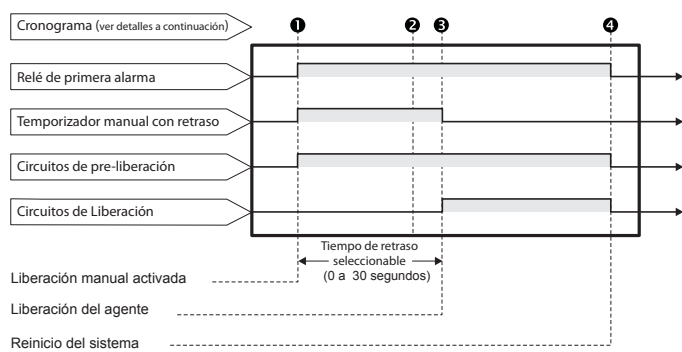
Cronograma (ver detalles a continuación)

❶ ❷ ❸ ❹

Relé de primera alarma

Temporizador manual con retraso

Circuitos de pre-liberación

Circuitos de Liberación

Tiempo de retraso seleccionable (0 a 30 segundos)

Liberación manual activada

Liberación del agente

Reinicio del sistema